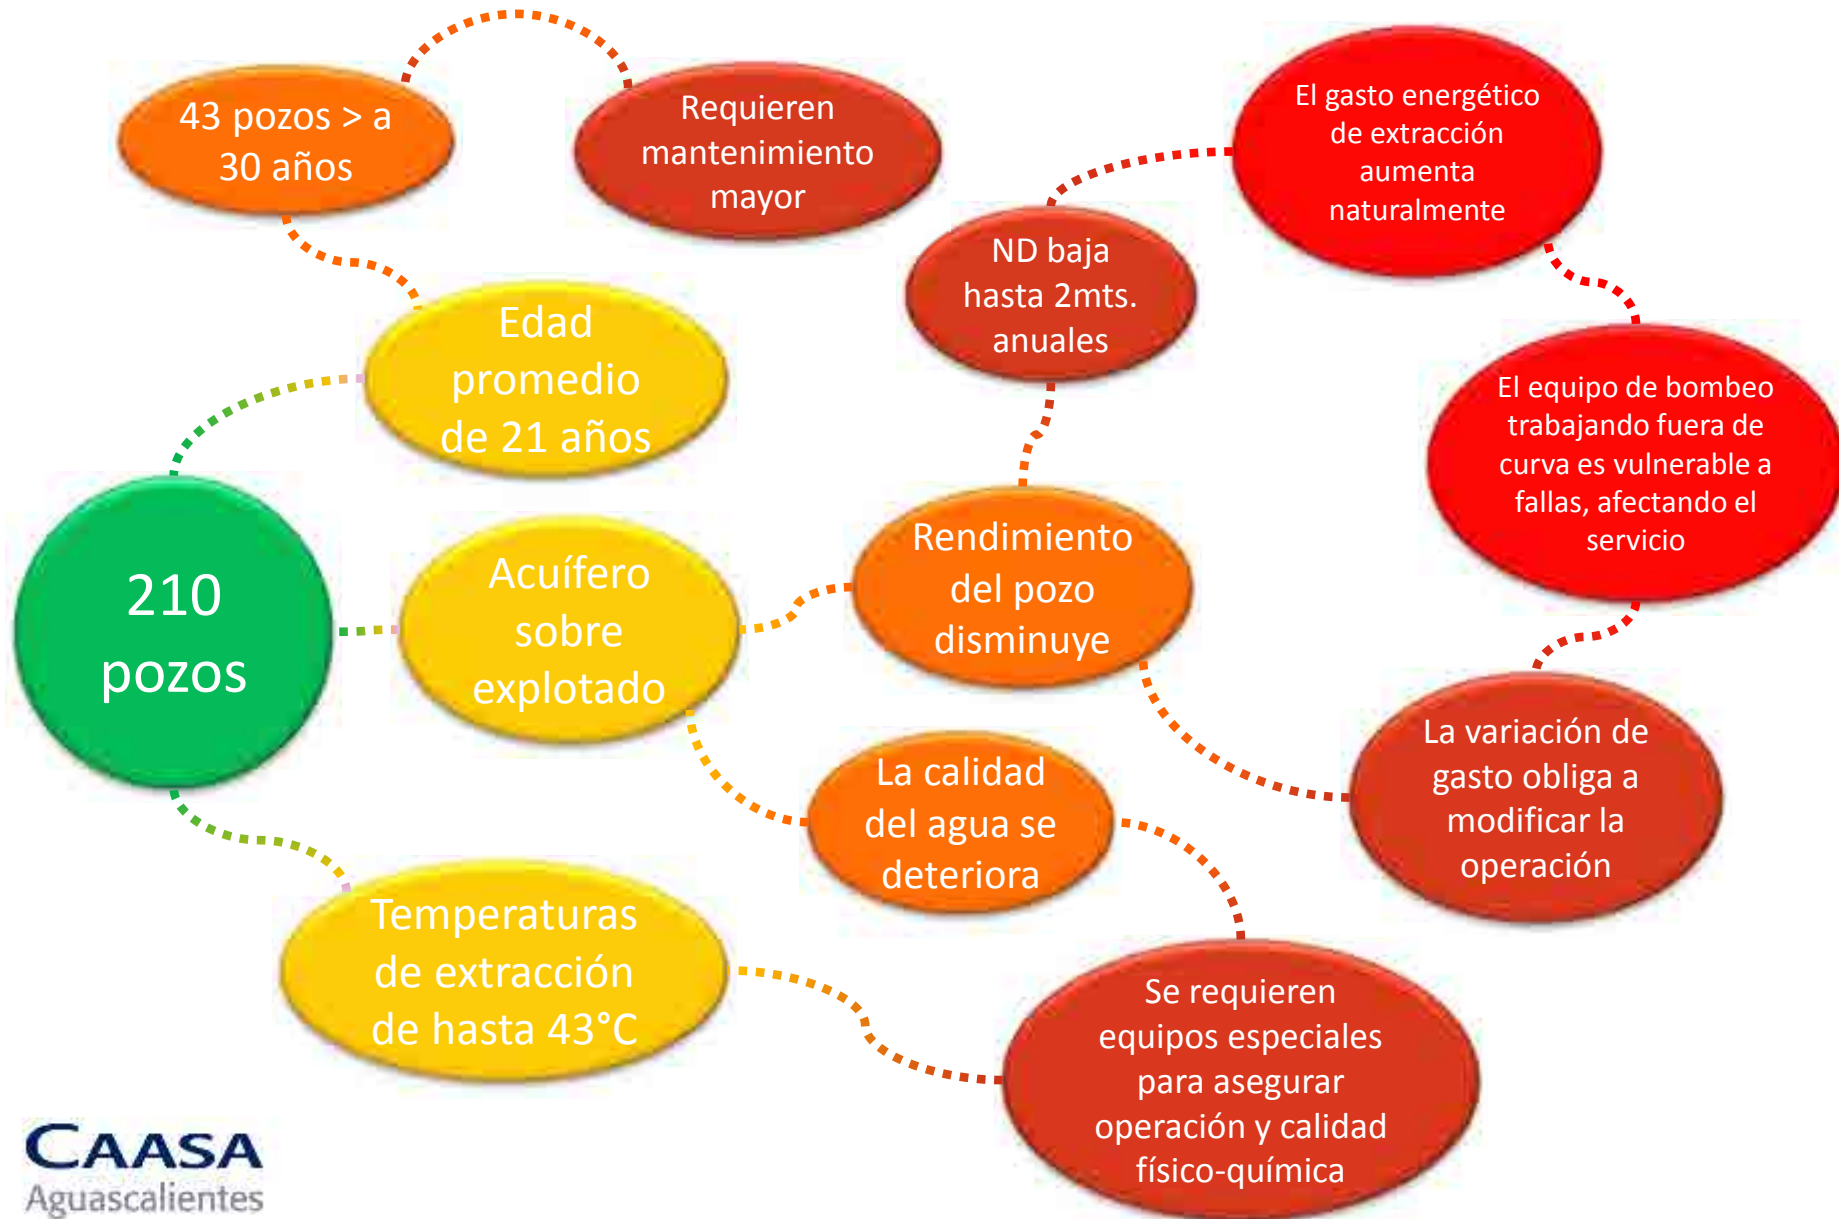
43 pozos > a 30 años

Requieren mantenimiento mayor

El gasto energético de extracción aumenta naturalmente

ND baja hasta 2mts. anuales

Edad promedio de 21 años

El equipo de bombeo trabajando fuera de curva es vulnerable a fallas, afectando el servicio

210 pozos

Acuífero sobre explotado

Rendimiento del pozo disminuye

La variación de gasto obliga a modificar la operación

La calidad del agua se deteriora

Temperaturas de extracción de hasta 43°C

Se requieren equipos especiales para asegurar operación y calidad físico-química

CAASA
Aguascalientes